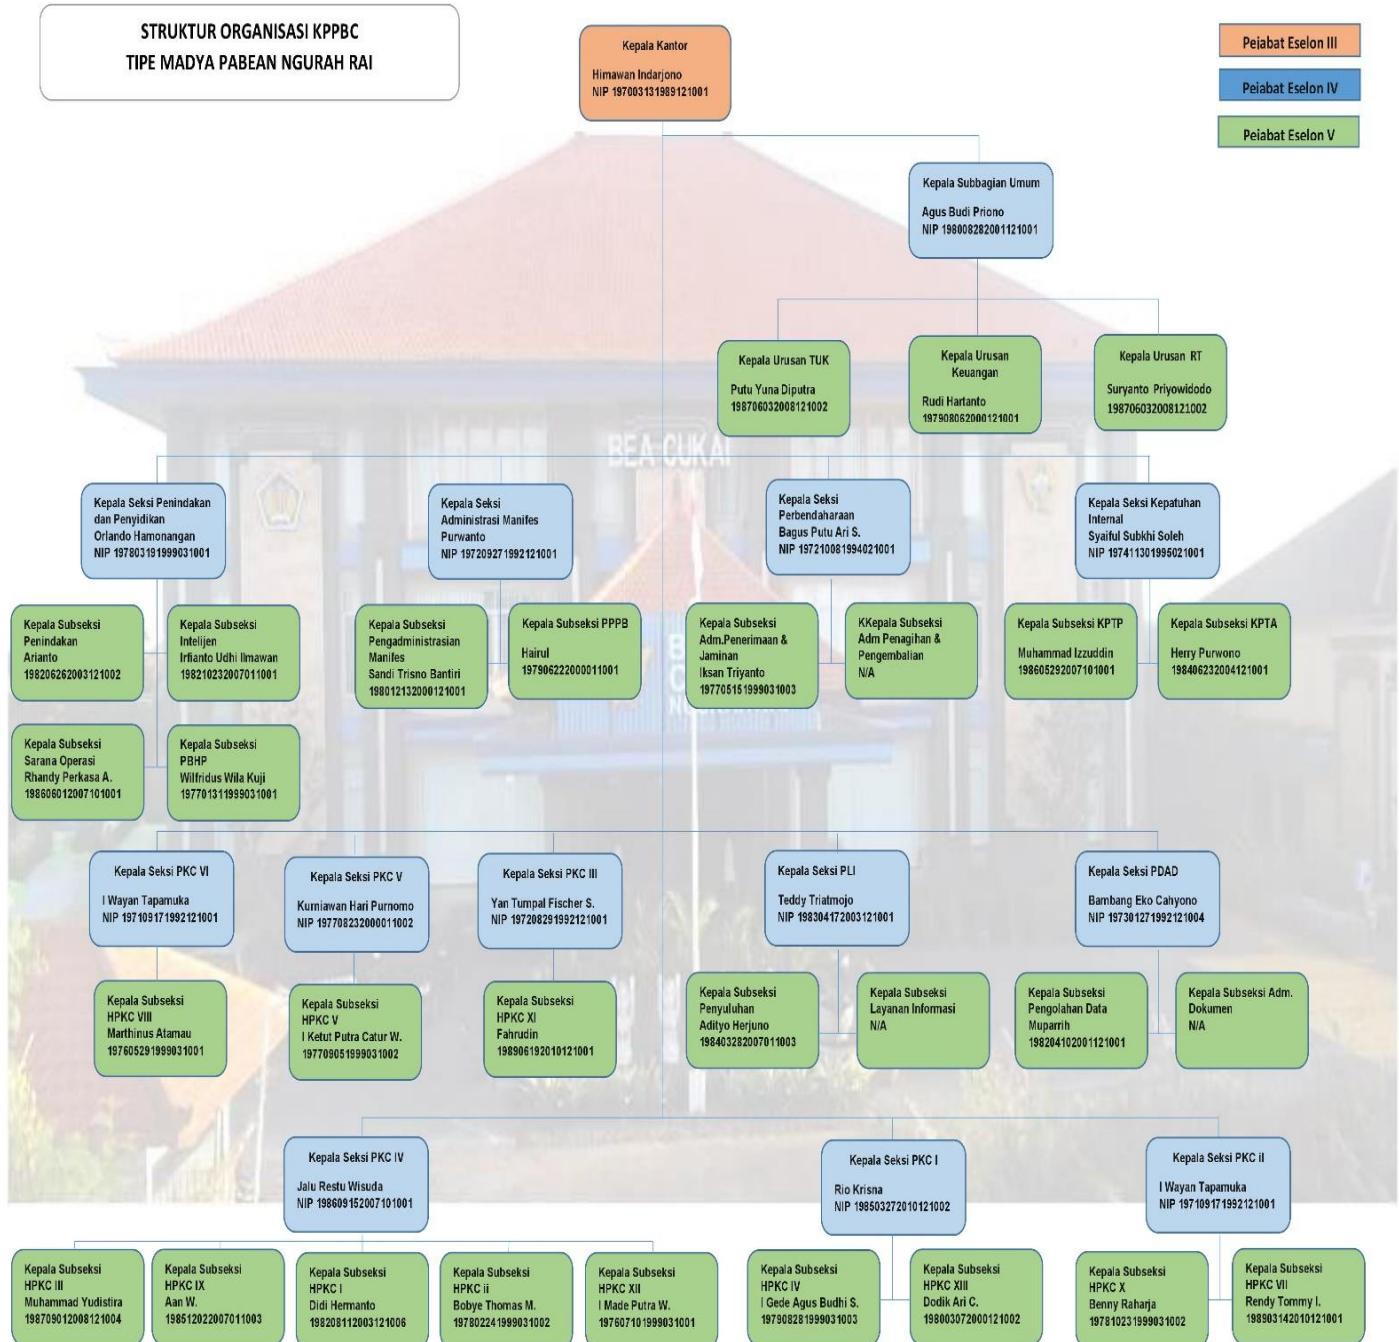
STRUKTUR ORGANISASI KPPBC
TIPE MADYA PABEAN NGURAH RAI

Kepala Kantor
Himawan Indarjono
NIP 197003131989121001

Pejabat Eselon III
Pejabat Eselon IV
Pejabat Eselon V

Kepala Subbagian Umum
Agus Budi Priono
NIP 198008282001121001

Kepala Urusan TUK
Putu Yuna Diputra
198706032008121002

Kepala Urusan Keuangan
Rudi Hartanto
197908062000121001

Kepala Urusan RT
Suryanto Priyowidodo
198706032008121002

BEA CUKAI

Kepala Seksi Penindakan dan Penyidikan
Orlando Hamonangan
NIP 197803191999031001

Kepala Seksi Administrasi Manifes
Purwanto
NIP 197209271992121001

Kepala Seksi Perbendaharaan
Bagus Putu Ari S.
NIP 197210081994021001

Kepala Seksi Kepatuhan Internal
Syaiful Subkhi Soleh
NIP 197411301995021001

Kepala Subseksi Penindakan
Arianto
198206262003121002

Kepala Subseksi Intelijen
Irfianto Udhi Ilmawan
198210232007011001

Kepala Subseksi Pengadministrasian Manifes
Sandi Trisno Bantiri
198012132000121001

Kepala Subseksi PPPB
Hairul
197906222000011001

Kepala Subseksi Adm.Penerimaan & Jaminan
Iksan Triyanto
197705151999031003

KKepala Subseksi Adm Penagihan & Pengembalian
N/A

Kepala Subseksi KPTP
Muhammad Izzuddin
198605292007101001

Kepala Subseksi KPTA
Herry Purwono
198406232004121001

Kepala Subseksi Sarana Operasi
Rhandy Perkasa A.
198606012007101001

Kepala Subseksi PBHP
Wilfridus Wila Kuji
197701311999031001

Kepala Seksi PKC VI
I Wayan Tapamuka
NIP 197109171992121001

Kepala Seksi PKC V
Kurniawan Hari Purnomo
NIP 197708232000011002

Kepala Seksi PKC III
Yan Tumpal Fischer S.
NIP 197208291992121001

Kepala Seksi PLI
Teddy Triatmojo
NIP 198304172003121001

Kepala Seksi PDAD
Bambang Eko Cahyono
NIP 197301271992121004

Kepala Subseksi HPKC VIII
Marthinus Atamau
197605291999031001

Kepala Subseksi HPKC V
I Ketut Putra Catur W.
197709051999031002

Kepala Subseksi HPKC XI
Fahrudin
198906192010121001

Kepala Subseksi Penyuluhan
Aditya Herjuno
198403282007011003

Kepala Subseksi Layanan Informasi
N/A

Kepala Subseksi Pengolahan Data
Muparrih
198204102001121001

Kepala Subseksi Adm. Dokumen
N/A

Kepala Seksi PKC IV
Jalu Restu Wisuda
NIP 198609152007101001

Kepala Seksi PKC I
Rio Krisna
NIP 198503272010121002

Kepala Seksi PKC II
I Wayan Tapamuka
NIP 197109171992121001

Kepala Subseksi HPKC III
Muhammad Yudistira
198709012008121004

Kepala Subseksi HPKC IX
Aan W.
198512022007011003

Kepala Subseksi HPKC I
Didi Hermanto
198208112003121006

Kepala Subseksi HPKC ii
Bobye Thomas M.
197802241999031002

Kepala Subseksi HPKC XII
I Made Putra W.
197607101999031001

Kepala Subseksi HPKC IV
I Gede Agus Budhi S.
197908281999031003

Kepala Subseksi HPKC XIII
Dodik Ari C.
198003072000121002

Kepala Subseksi HPKC X
Benny Raharja
197810231999031002

Kepala Subseksi HPKC VII
Rendy Tommy I.
198903142010121001